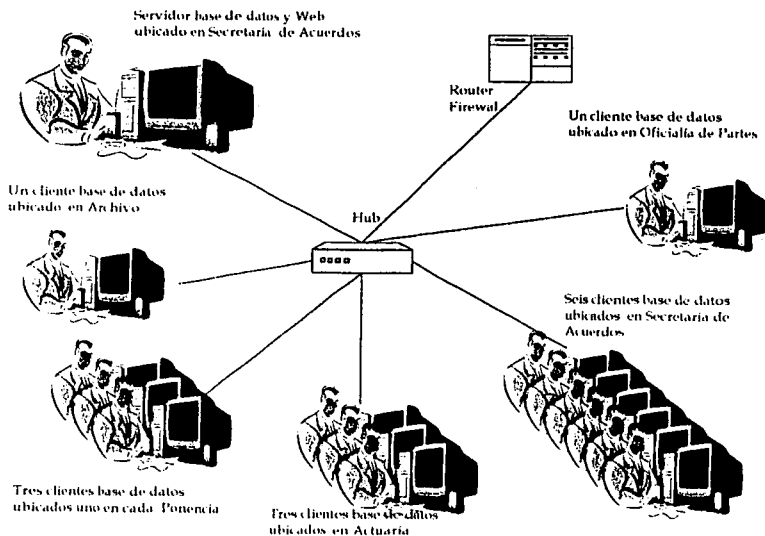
Servidor base de datos y Web ubicado en Secretaría de Acuerdos

Router
Firewall

Un cliente base de datos ubicado en Oficialía de Partes

Un cliente base de datos ubicado en Archivo

Hub

Seis clientes base de datos ubicados en Secretaría de Acuerdos

Tres clientes base de datos ubicados uno en cada Ponencia

Tres clientes base de datos ubicados en Actuaria